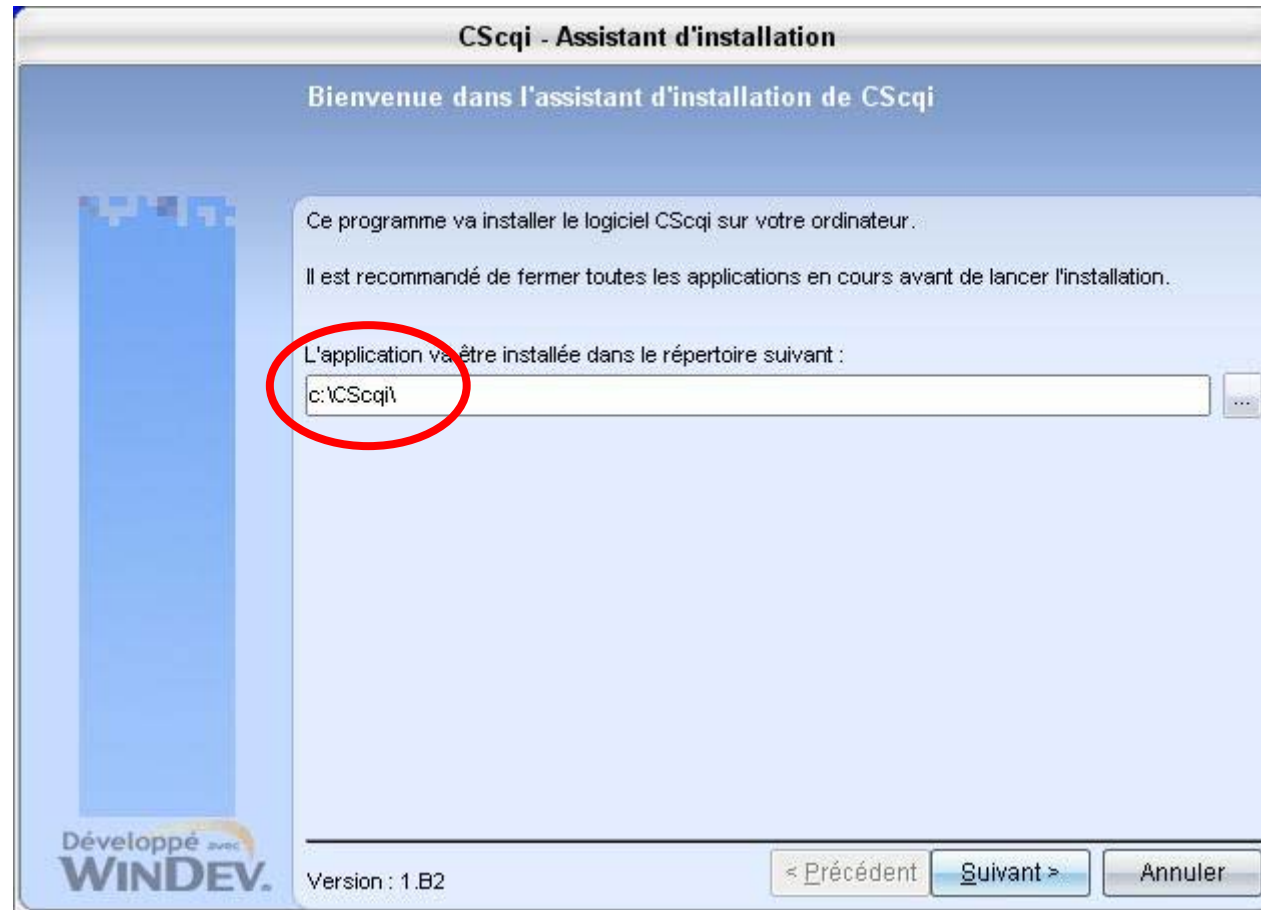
CScqi - Assistant d'installation

Bienvenue dans l'assistant d'installation de CScqi

Ce programme va installer le logiciel CScqi sur votre ordinateur.

Il est recommandé de fermer toutes les applications en cours avant de lancer l'installation.

L'application va être installée dans le répertoire suivant :

c:\CScqi\

...

Développé avec WINDEV.

Version : 1.B2

< Précédent

Suivant >

Annuler